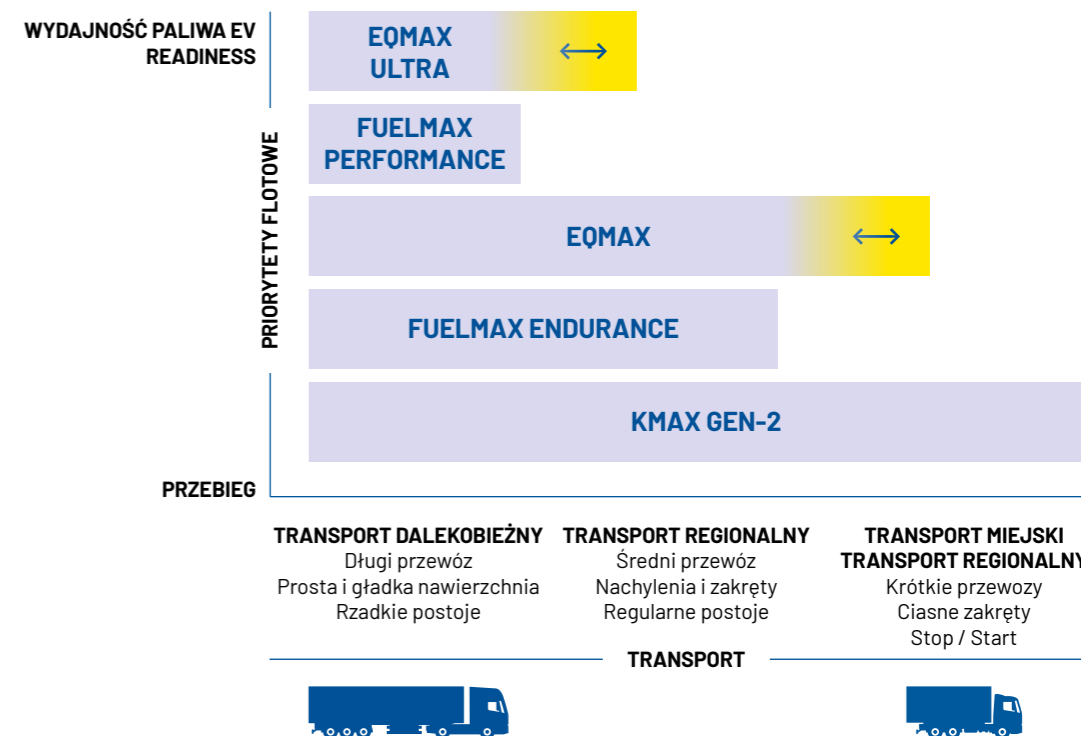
WYDAJNOŚĆ PALIWA EV READINESS

PRIORYTETY FLOTOWE

PRZEBIEG

EQMAX ULTRA

FUELMAX PERFORMANCE

EQMAX

FUELMAX ENDURANCE

KMAX GEN-2

TRANSPORT DALEKOBIEŻNY
Długi przewóz
Prosta i gładka nawierzchnia
Rzadkie postoje

TRANSPORT REGIONALNY
Średni przewóz
Nachylenia i zakręty
Regularne postoje

TRANSPORT MIEJSKI
TRANSPORT REGIONALNY
Krótkie przewozy
Ciasne zakręty
Stop / Start

TRANSPORT